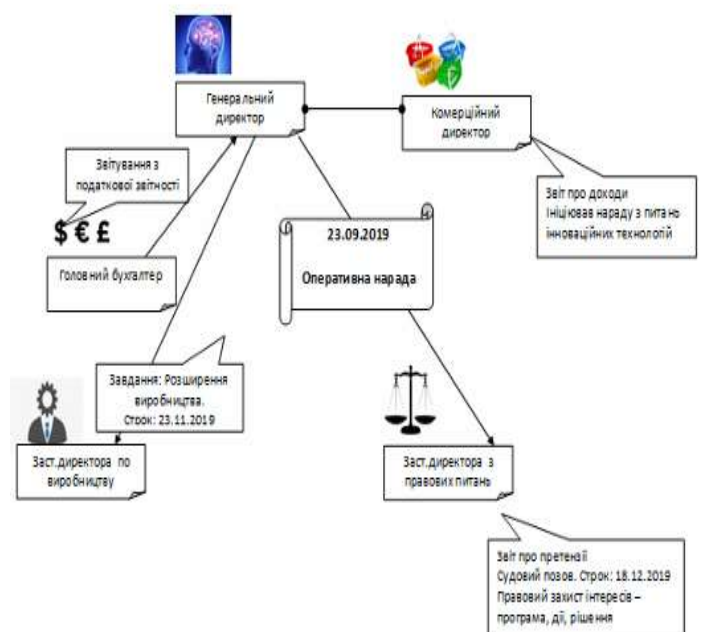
Генеральний директор

Комерційний директор

Звітування з податкової звітності

$ € £

Звіт про доходи
Ініціював нараду з питань інноваційних технологій

23.09.2019

Оперативна нарада

Головний бухгалтер

Завдання: Розширення виробництва.
Строк: 23.11.2019

Заст.директора по виробництву

Заст.директора з правових питань

Звіт про претензії
Судовий позов. Строк: 18.12.2019
Правовий захист інтересів – програма, дії, рішення